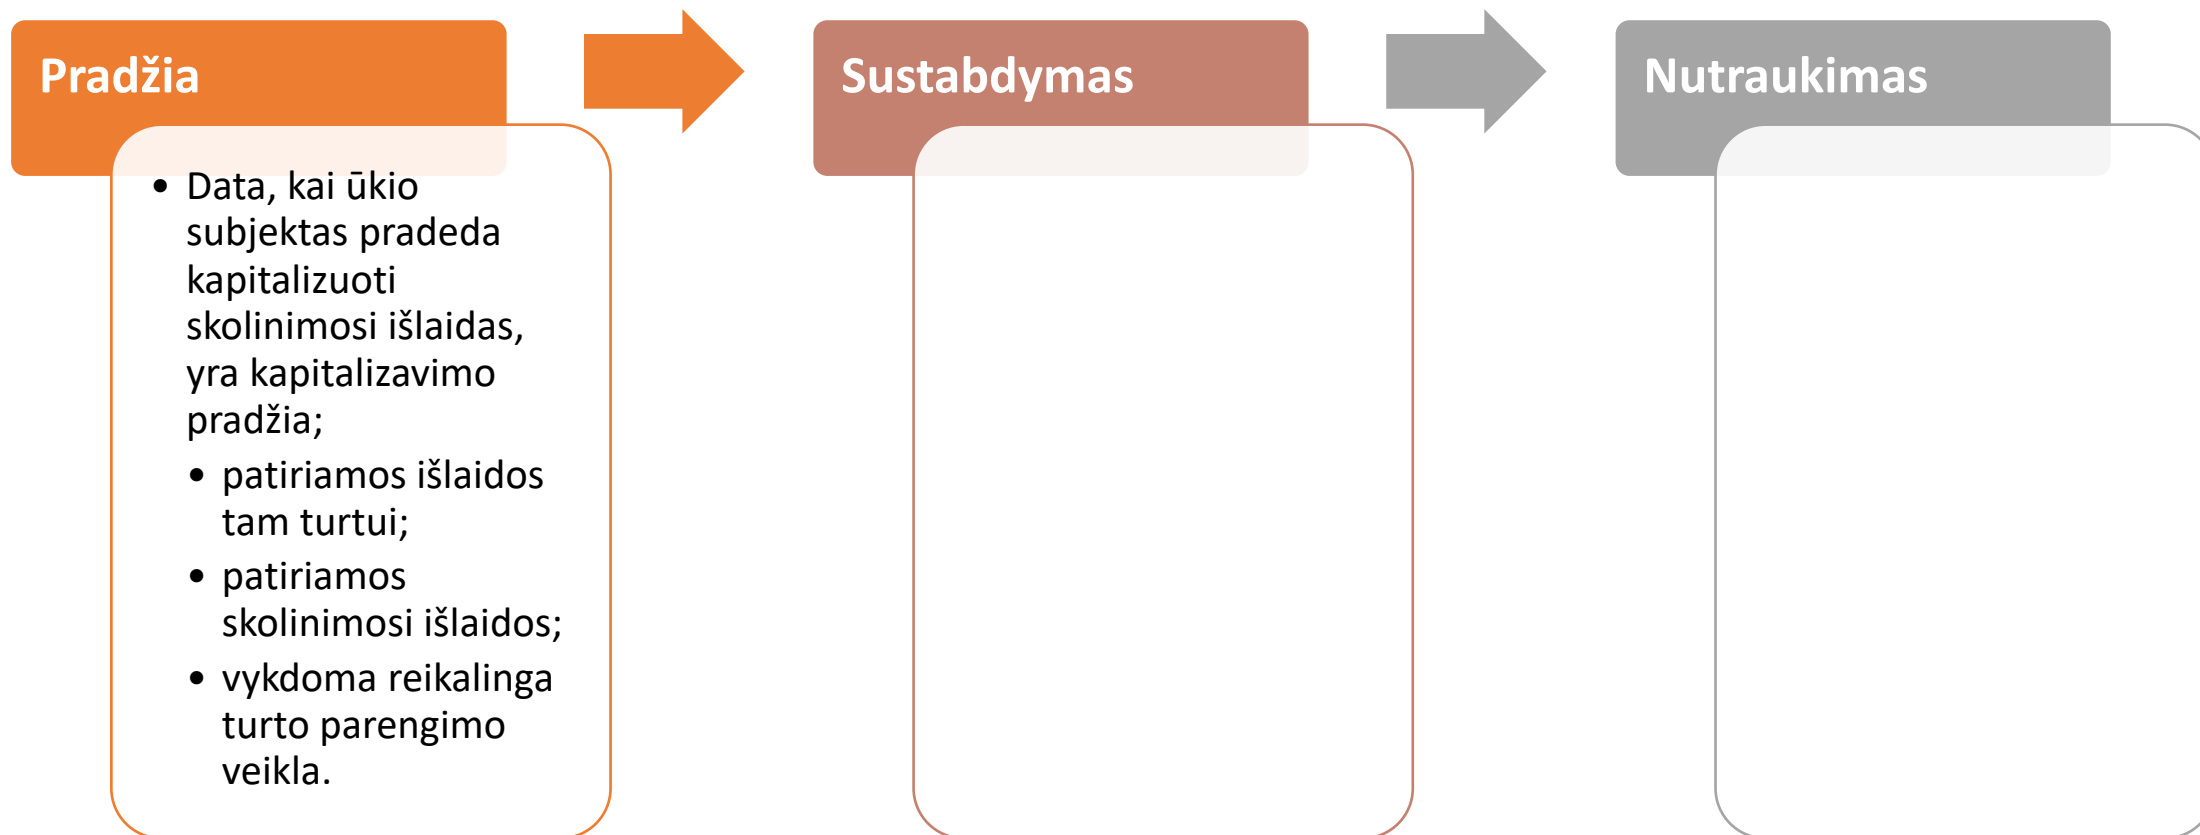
Pradžia

- Data, kai ūkio subjektas pradeda kapitalizuoti skolinimosi išlaidas, yra kapitalizavimo pradžia;
  - patiriamos išlaidos tam turtui;
  - patiriamos skolinimosi išlaidos;
  - vykdoma reikalinga turto parengimo veikla.

Sustabdymas

Nutraukimas